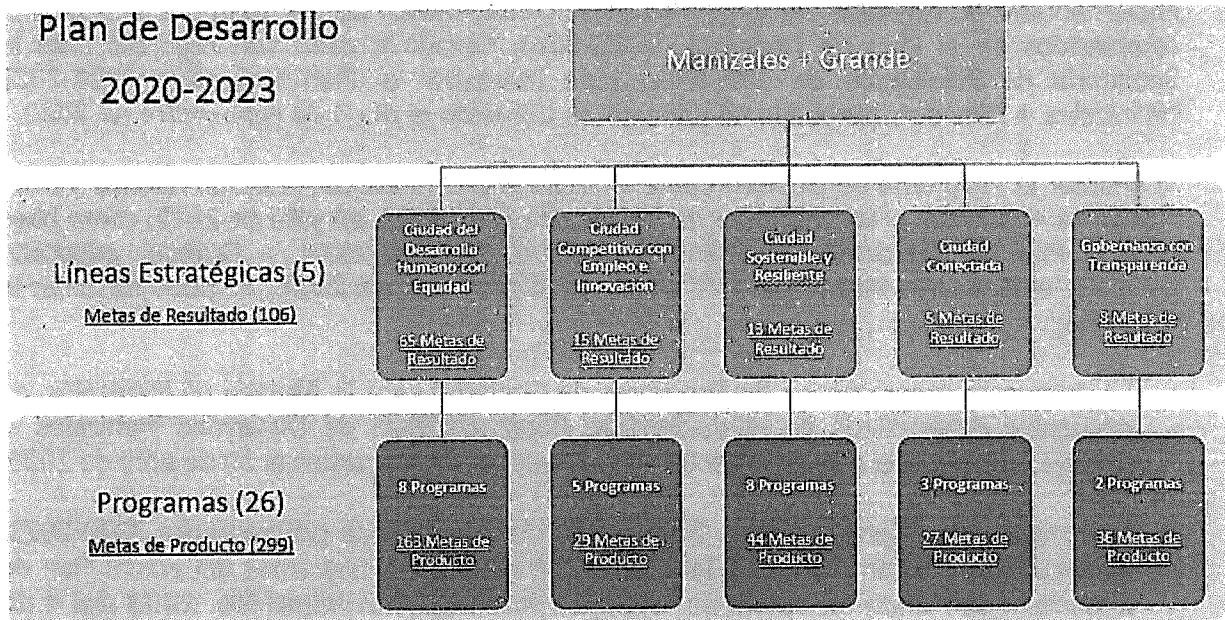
Plan de Desarrollo
2020-2023

Manizales + Grande

Líneas Estratégicas (5)
Metas de Resultado (106)

Ciudad del Desarrollo Humano con Equidad
65 Metas de Resultado

Ciudad Competitiva con Empleo e Innovación
15 Metas de Resultado

Ciudad Sostenible y Resiliente
13 Metas de Resultado

Ciudad Conectada
5 Metas de Resultado

Gobernanza con Transparencia
8 Metas de Resultado

Programas (26)
Metas de Producto (299)

8 Programas
163 Metas de Producto

5 Programas
29 Metas de Producto

8 Programas
44 Metas de Producto

3 Programas
27 Metas de Producto

2 Programas
36 Metas de Producto